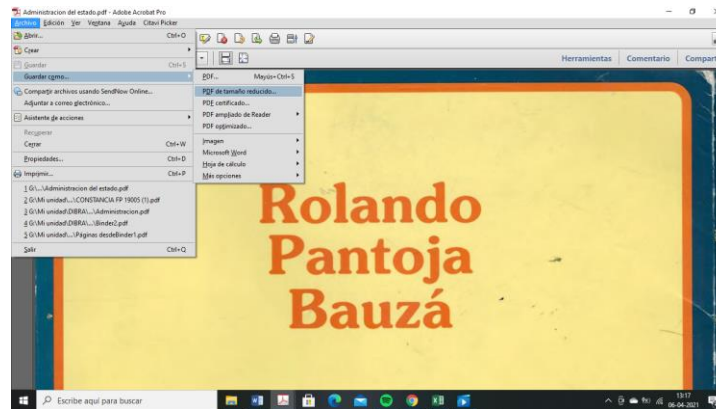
Administracion del estado.pdf - Adobe Acrobat Pro

Archivo Edición Ver Ventana Ayuda Citavi Picker

Abrir... Ctrl+O
Crear
Guardar Ctrl+S
Guardar como...
Compartir archivos usando SendNow Online...
Adjuntar a correo electrónico...
Asistente de acciones
Recuperar
Cerrar Ctrl+W
Propiedades... Ctrl+D
Imprimir... Ctrl+P
1 G:\...\Administracion del estado.pdf
2 G:\Mi unidad\...\CONSTANCIA FP 19005 (1).pdf
3 G:\Mi unidad\DIBRA\...\Administracion.pdf
4 G:\Mi unidad\DIBRA\...\Binder2.pdf
5 G:\Mi unidad\...\Páginas desdeBinder1.pdf
Salir Ctrl+Q

PDF... Mayús+Ctrl+S
PDF de tamaño reducido...
PDF certificado...
PDF ampliado de Reader
PDF optimizado...
Imagen
Microsoft Word
Hoja de cálculo
Más opciones

Herramientas Comentario Compart

Rolando
Pantoja
Bauzá

Escribe aquí para buscar

13:17
06-04-2021